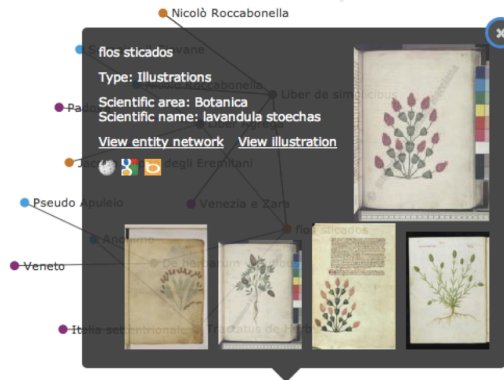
Nicolò Roccabonella

flos sticados

Type: Illustrations

Scientific area: Botanica
Scientific name: lavandula stoechas

View entity network View illustration

Liber de simplicibus

Pado

Jac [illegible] degli Eremitani

Pseudo Apuleio

Venezia e Zara

flos sticados

Veneto

De herbarum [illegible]

Italia settentrionale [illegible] Tractatus de Herbis